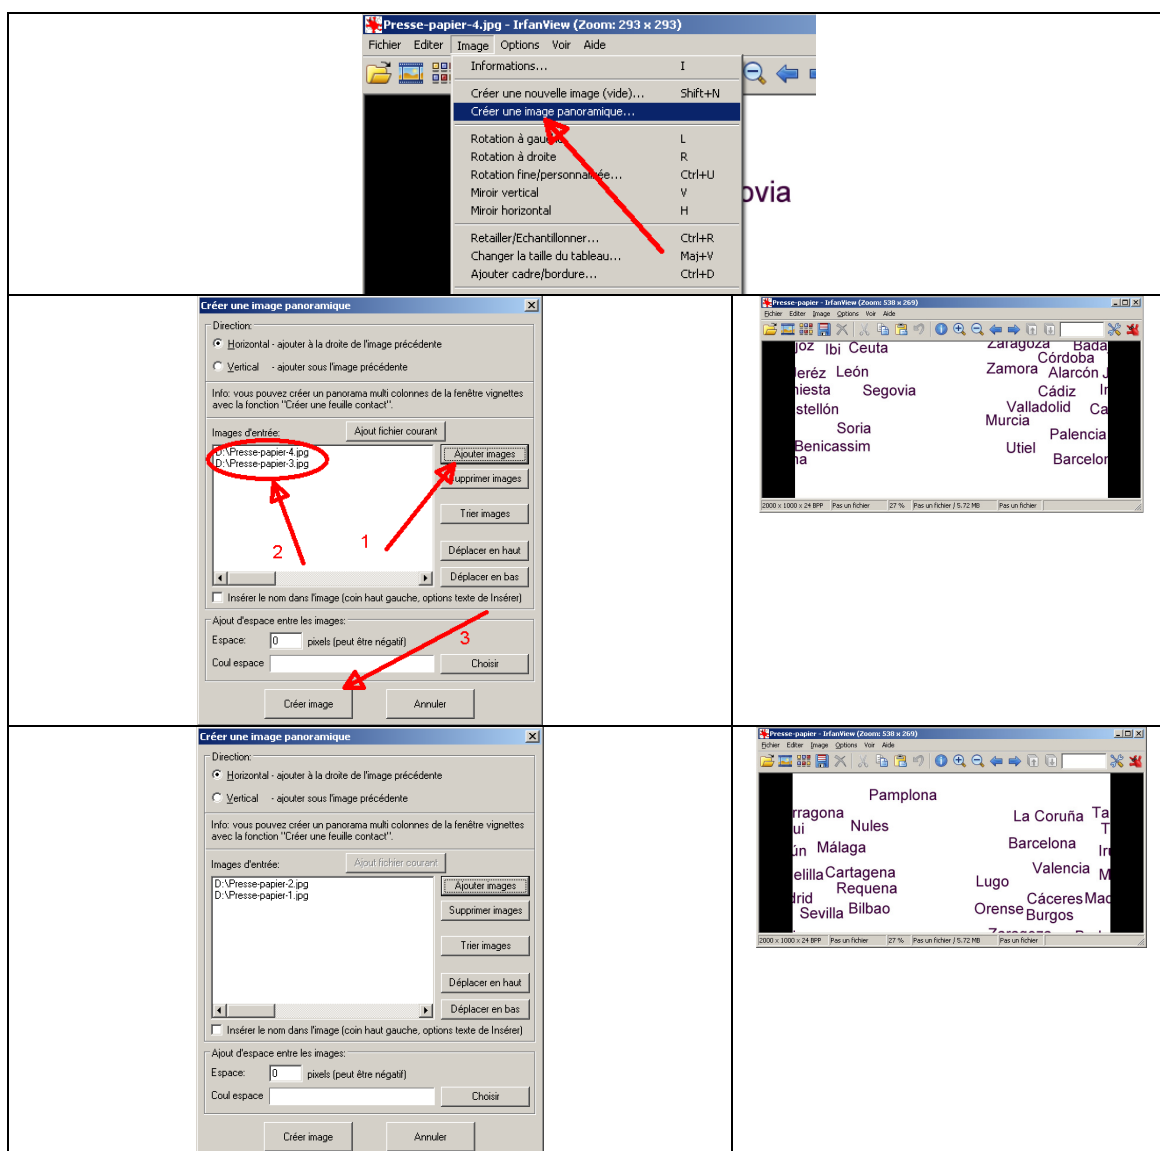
Presse-papier-4.jpg - IrfanView (Zoom: 293 x 293)

Fichier Editer Image Options Voir Aide

Informations... I
Créer une nouvelle image (vide)... Shift+N
Créer une image panoramique...
Rotation à gauche L
Rotation à droite R
Rotation fine/personnalisée... Ctrl+U
Miroir vertical V
Miroir horizontal H
Retailler/Echantillonner... Ctrl+R
Changer la taille du tableau... Maj+V
Ajouter cadre/bordure... Ctrl+D

ovia

Créer une image panoramique
Direction:
Horizontal - ajouter à la droite de l'image précédente
Vertical - ajouter sous l'image précédente
Info: vous pouvez créer un panorama multi colonnes de la fenêtre vignettes avec la fonction "Créer une feuille contact".
Images d'entrée: Ajout fichier courant
D:\Presse-papier-4.jpg
D:\Presse-papier-3.jpg
Ajouter images
Supprimer images
Trier images
Déplacer en haut
Déplacer en bas
2 1
Insérer le nom dans l'image (coin haut gauche, options texte de Insérer)
Ajout d'espace entre les images:
Espace: 0 pixels (peut être négatif)
Coul espace Choisir
3
Créer image Annuler

Presse-papier - IrfanView (Zoom: 538 x 269)
Fichier Editer Image Options Voir Aide
joz Ibi Ceuta Zaragoza Bada Córdoba Zamora Alarcón J Jeréz León Cádiz Segovia niesta Valladolid Ca stellón Murcia Soria Palencia Benicassim Utiel Barcelo a
2000 x 1000 x 24 BPP Pas un fichier 27 % Pas un fichier / 5.72 MB Pas un fichier

Créer une image panoramique
Direction:
Horizontal - ajouter à la droite de l'image précédente
Vertical - ajouter sous l'image précédente
Info: vous pouvez créer un panorama multi colonnes de la fenêtre vignettes avec la fonction "Créer une feuille contact".
Images d'entrée: Ajout fichier courant
D:\Presse-papier-2.jpg
D:\Presse-papier-1.jpg
Ajouter images
Supprimer images
Trier images
Déplacer en haut
Déplacer en bas
Insérer le nom dans l'image (coin haut gauche, options texte de Insérer)
Ajout d'espace entre les images:
Espace: 0 pixels (peut être négatif)
Coul espace Choisir
Créer image Annuler

Presse-papier - IrfanView (Zoom: 538 x 269)
Fichier Editer Image Options Voir Aide
Pamplona rragona La Coruña Ta ui Nules Barcelona ún Málaga Valencia elilla Cartagena Requena Lugo rid Cáceres Mad Sevilla Bilbao Orense Burgos
2000 x 1000 x 24 BPP Pas un fichier 27 % Pas un fichier / 5.72 MB Pas un fichier